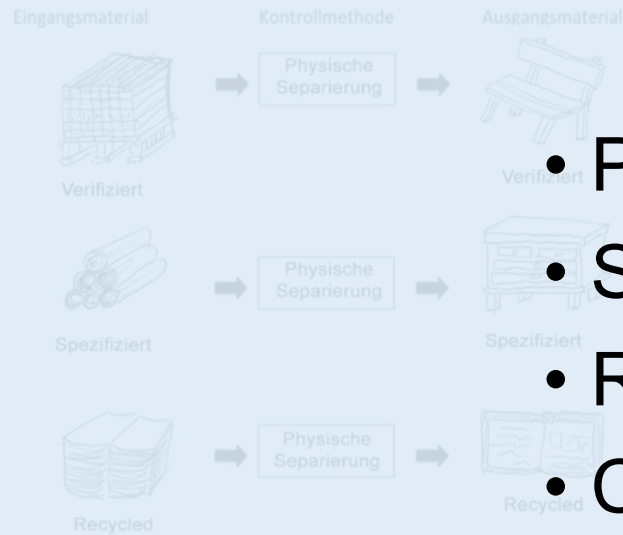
Eingangsmaterial Kontrollmethode Ausgangsmaterial

Physische Separierung

Verifiziert Verifiziert

Physische Separierung

Spezifiziert Spezifiziert

Physische Separierung

Recycled Recycled

• P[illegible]

• S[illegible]

• R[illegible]

• C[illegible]